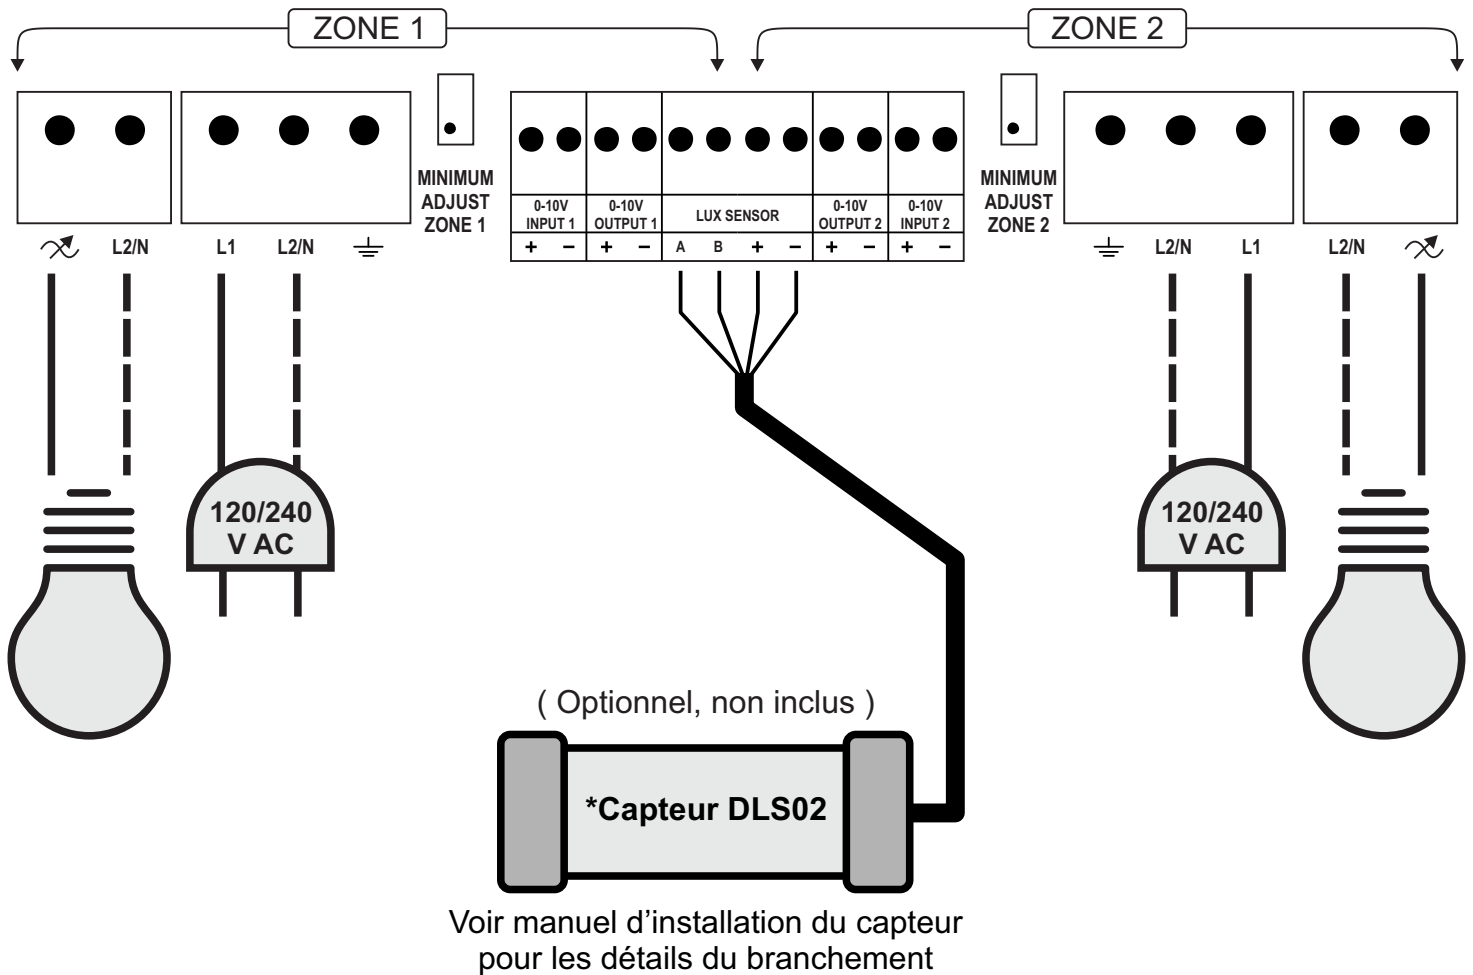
ZONE 1

ZONE 2

L2/N

L1

L2/N

MINIMUM ADJUST ZONE 1

| 0-10V INPUT 1 | | 0-10V OUTPUT 1 | | LUX SENSOR | | | | 0-10V OUTPUT 2 | | 0-10V INPUT 2 | |
|---|---|---|---|---|---|---|---|---|---|---|---|
| + | − | + | − | A | B | + | − | + | − | + | − |

MINIMUM ADJUST ZONE 2

L2/N

L1

L2/N

120/240 V AC

120/240 V AC

( Optionnel, non inclus )

*Capteur DLS02

Voir manuel d'installation du capteur pour les détails du branchement